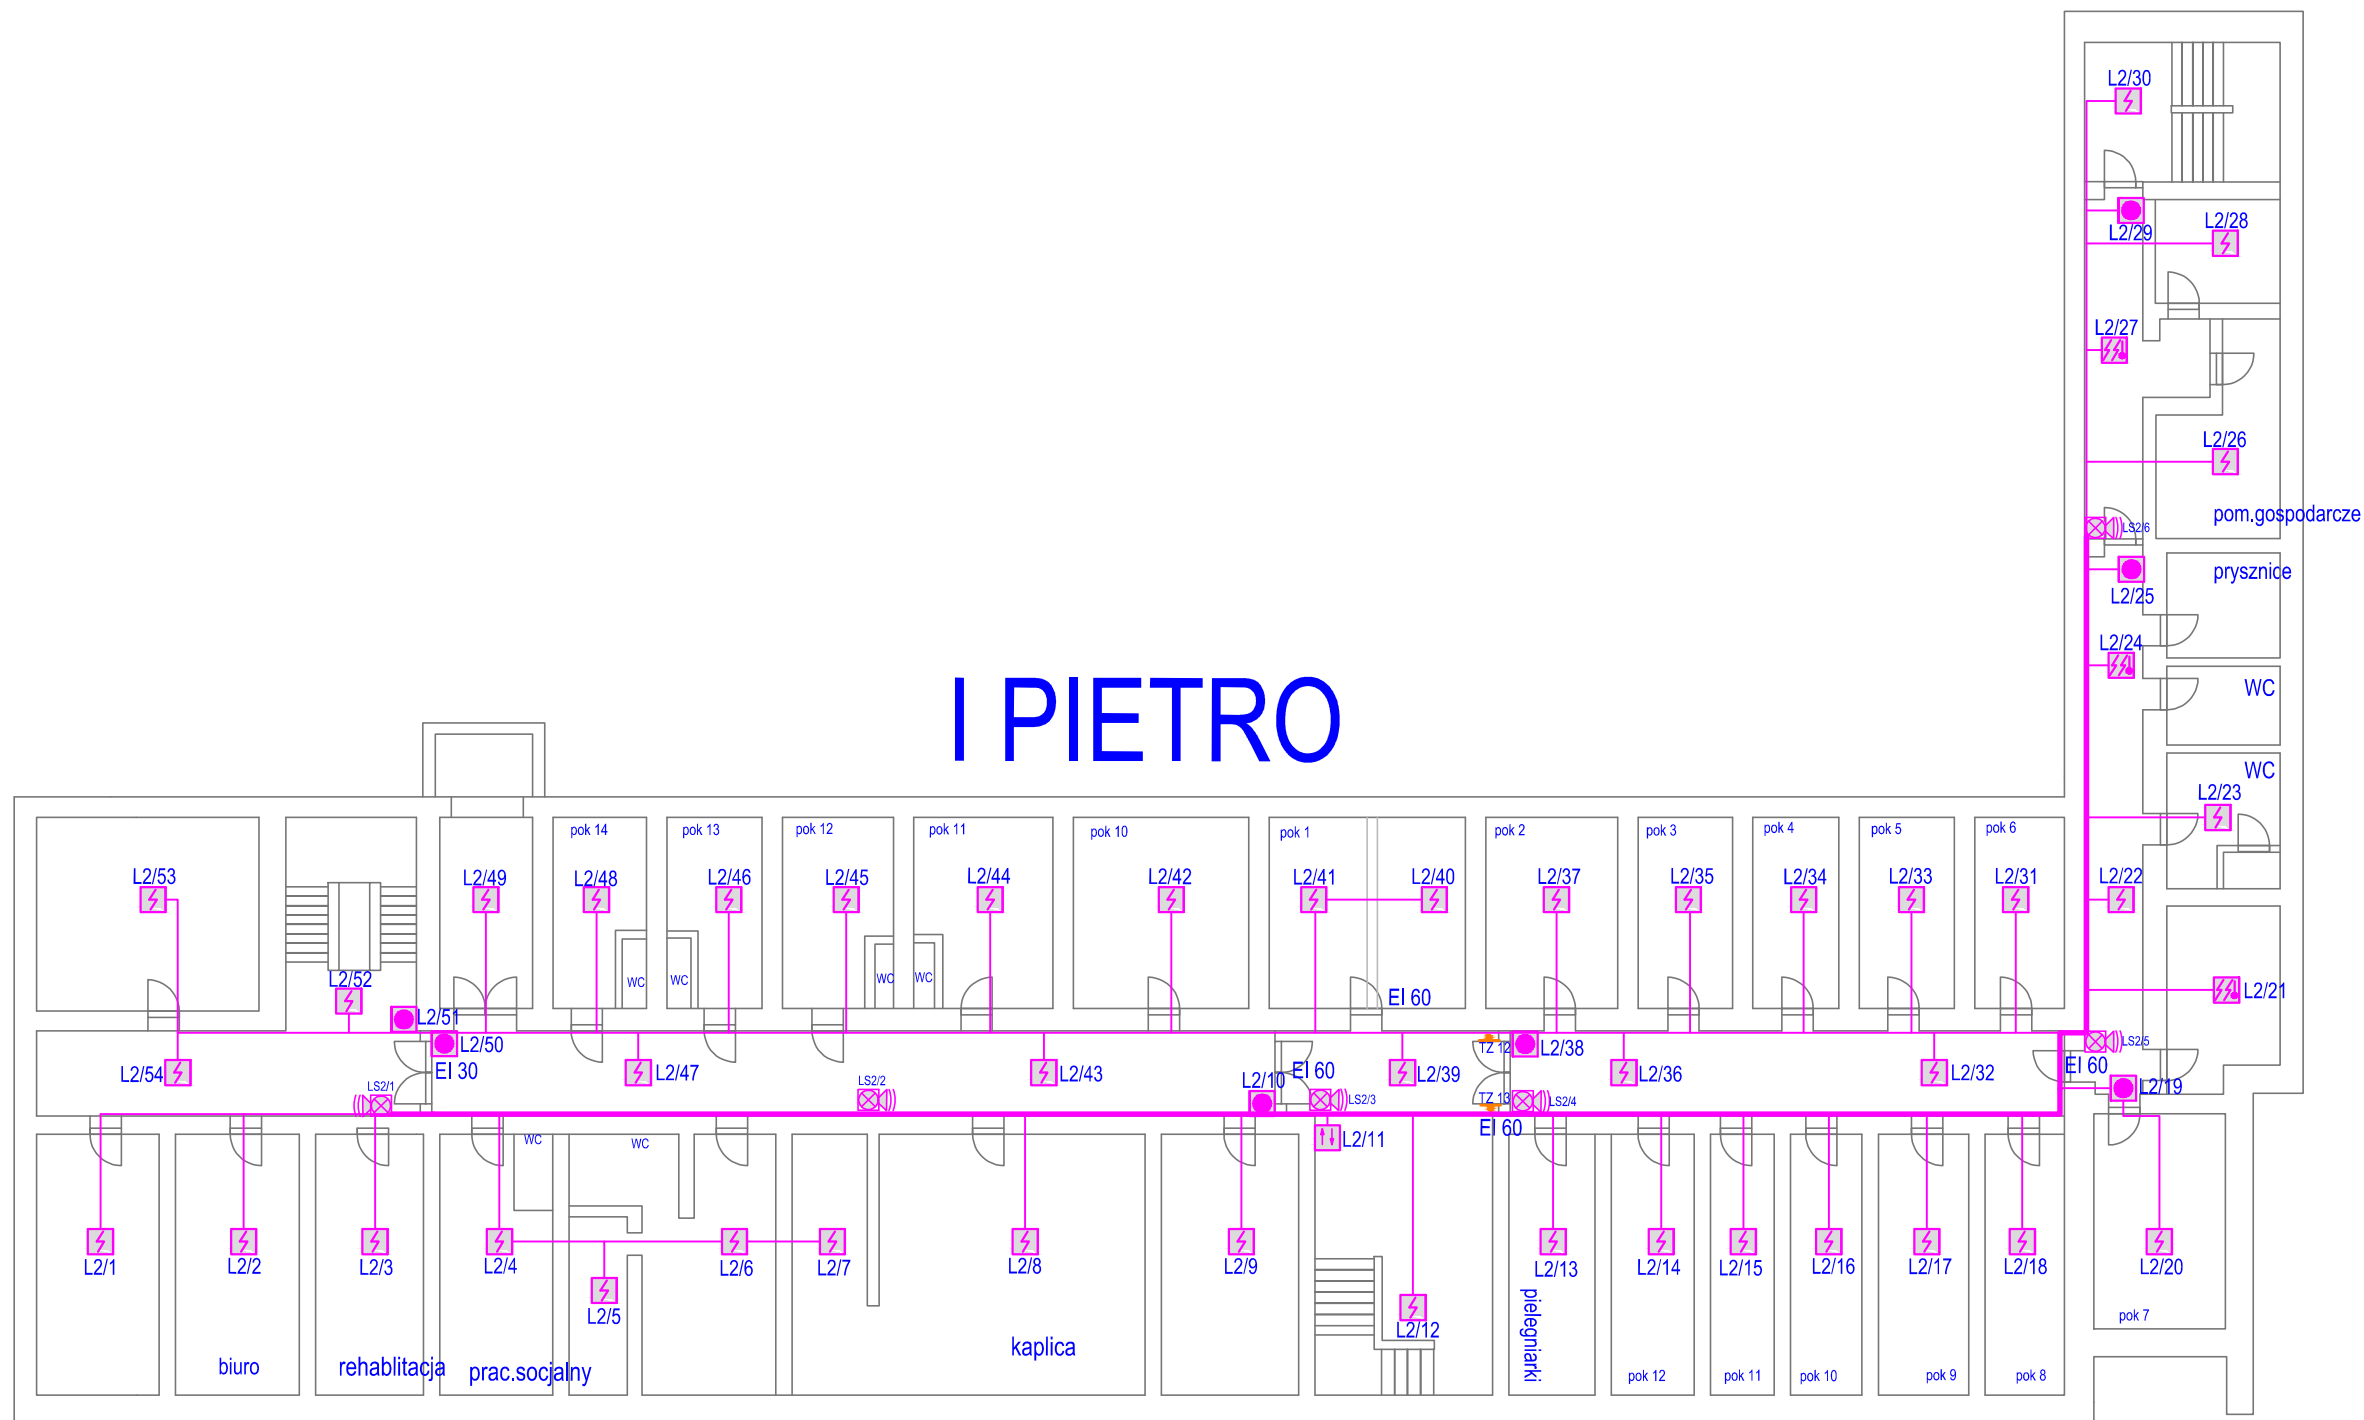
I PIETRO

L2/30
L2/28
L2/29
L2/27
L2/26
pom.gospodarcze
LS2/6
prysznice
L2/25
L2/24
WC
WC
L2/23
L2/22
L2/21
LS2/5
EI 60
L2/19

pok 14
pok 13
pok 12
pok 11
pok 10
pok 1
pok 2
pok 3
pok 4
pok 5
pok 6

L2/53
L2/52
L2/49
L2/48
L2/46
L2/45
L2/44
L2/42
L2/41
L2/40
L2/37
L2/35
L2/34
L2/33
L2/31
WC
WC
WC
WC
EI 60

L2/51
L2/50
EI 30
L2/54
LS2/1
L2/47
LS2/2
L2/43
L2/10
EI 60
LS2/3
L2/39
TZ 12
L2/38
TZ 13
LS2/4
L2/36
L2/32
EI 60
L2/11

WC
WC
L2/1
L2/2
L2/3
L2/4
L2/5
L2/6
L2/7
L2/8
L2/9
L2/12
L2/13
L2/14
L2/15
L2/16
L2/17
L2/18
L2/20
pok 7
biuro
rehabilitacja
prac.socjalny
kaplica
pielegniarki
pok 12
pok 11
pok 10
pok 9
pok 8